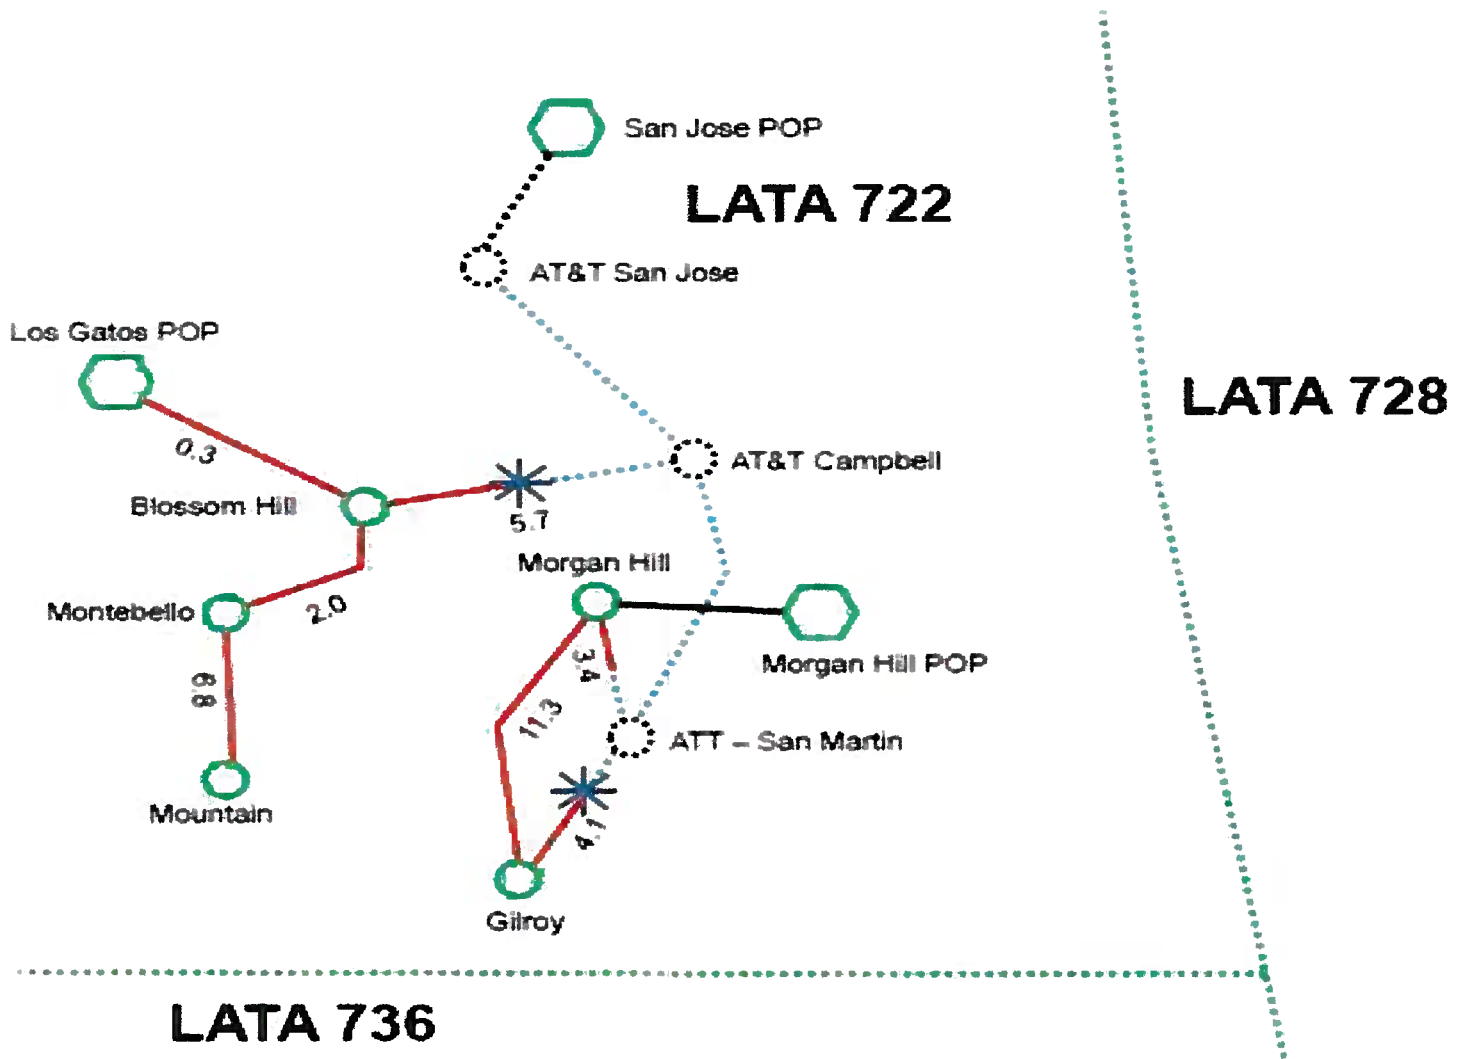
San Jose POP

LATA 722

AT&T San Jose

Los Gatos POP

LATA 728

0.3

AT&T Campbell

Blossom Hill

5.7

Morgan Hill

Montebello

2.0

Morgan Hill POP

3.4

8.8

11.3

ATT – San Martin

Mountain

4.1

Gilroy

LATA 736